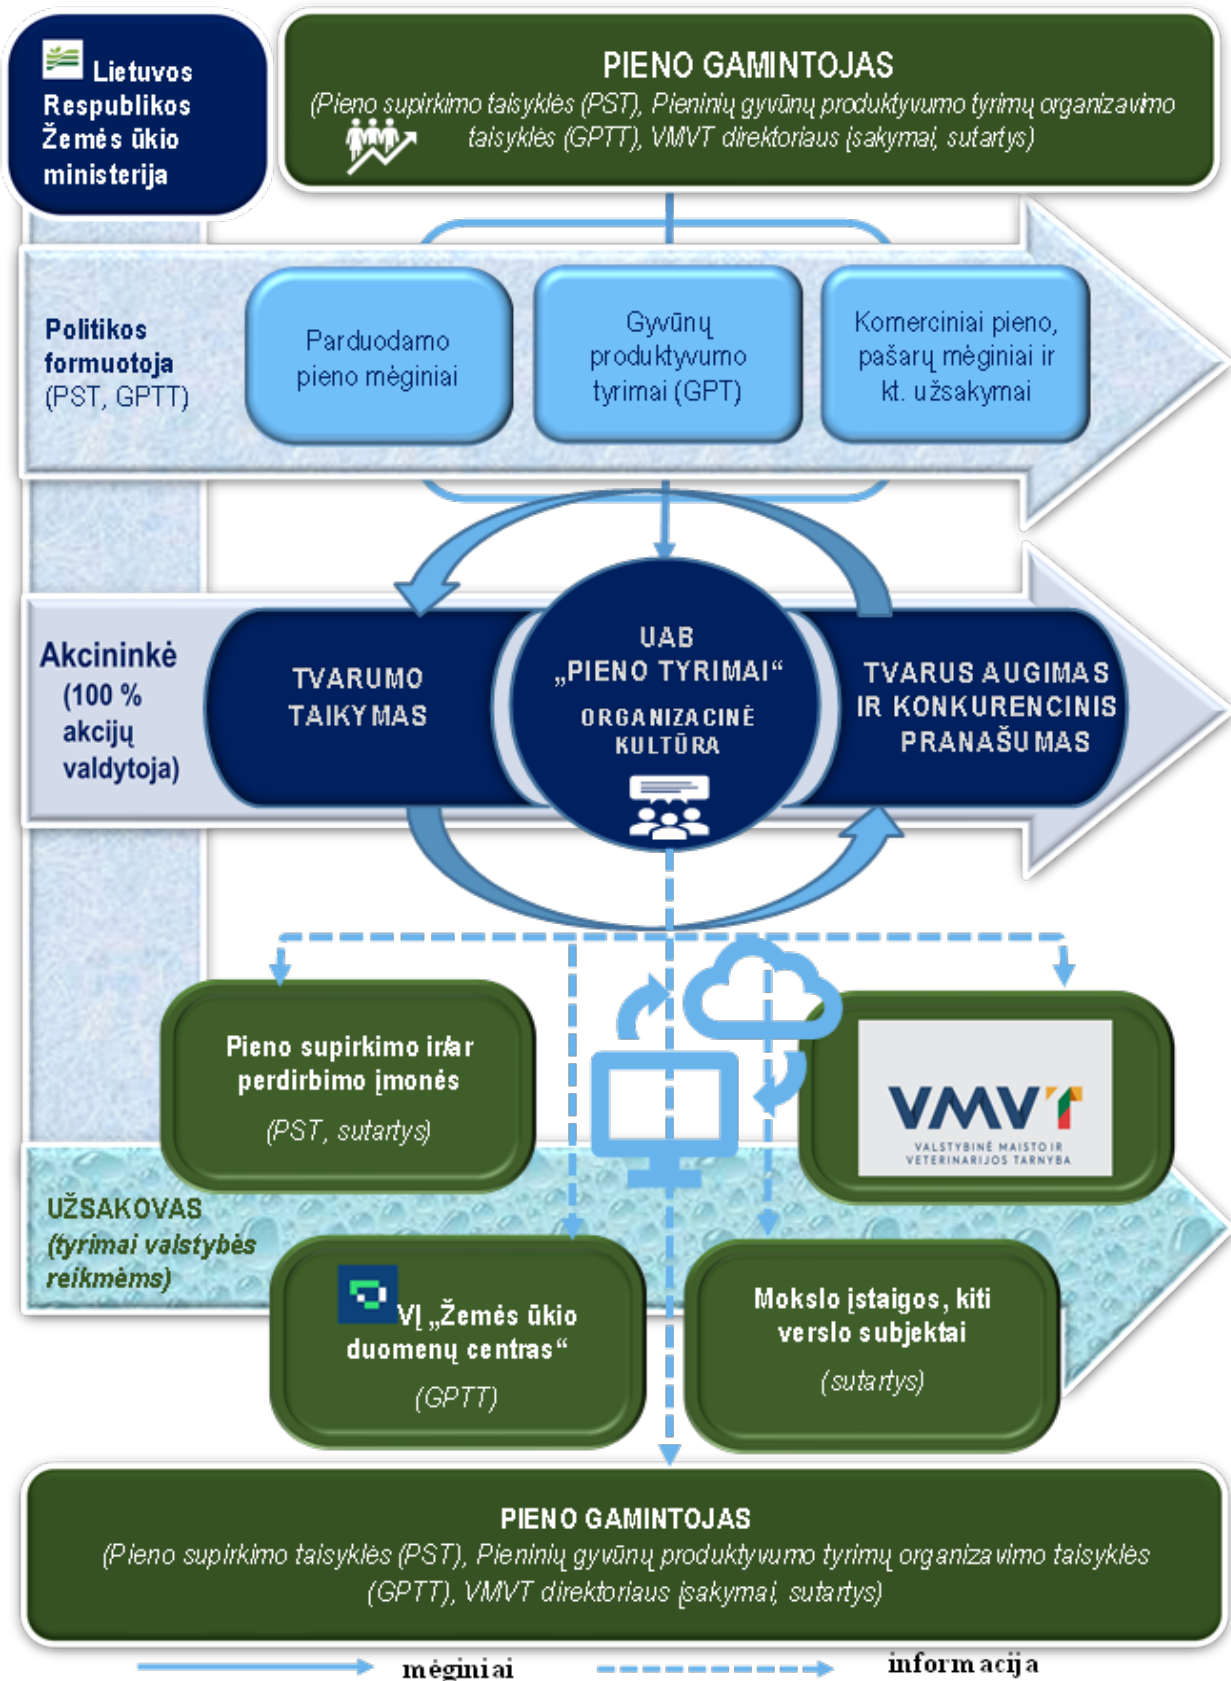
Lietuvos Respublikos Žemės ūkio ministerija

PIENO GAMINTOJAS
(Pieno supirkimo taisyklės (PST), Pieninių gyvūnų produktyvumo tyrimų organizavimo taisyklės (GPTT), VMVT direktoriaus įsakymai, sutartys)

Politikos formuotoja (PST, GPTT)

Parduodamo pieno mėginiai

Gyvūnų produktyvumo tyrimai (GPT)

Komerciniai pieno, pašarų mėginiai ir kt. užsakymai

Akcininkė (100 % akcijų valdytoja)

TVARUMO TAIKYMAS

UAB „PIENO TYRIMAI“
ORGANIZACINĖ KULTŪRA

TVARUS AUGIMAS IR KONKURENCINIS PRANAŠUMAS

Pieno supirkimo ir/ar perdirbimo įmonės
(PST, sutartys)

VMVT
VALSTYBINĖ MAISTO IR VETERINARIJOS TARNYBA

UŽSAKOVAS
(tyrimai valstybės reikmėms)

VĮ „Žemės ūkio duomenų centras“
(GPTT)

Mokslo įstaigos, kiti verslo subjektai
(sutartys)

PIENO GAMINTOJAS
(Pieno supirkimo taisyklės (PST), Pieninių gyvūnų produktyvumo tyrimų organizavimo taisyklės (GPTT), VMVT direktoriaus įsakymai, sutartys)

mėginiai
informacija